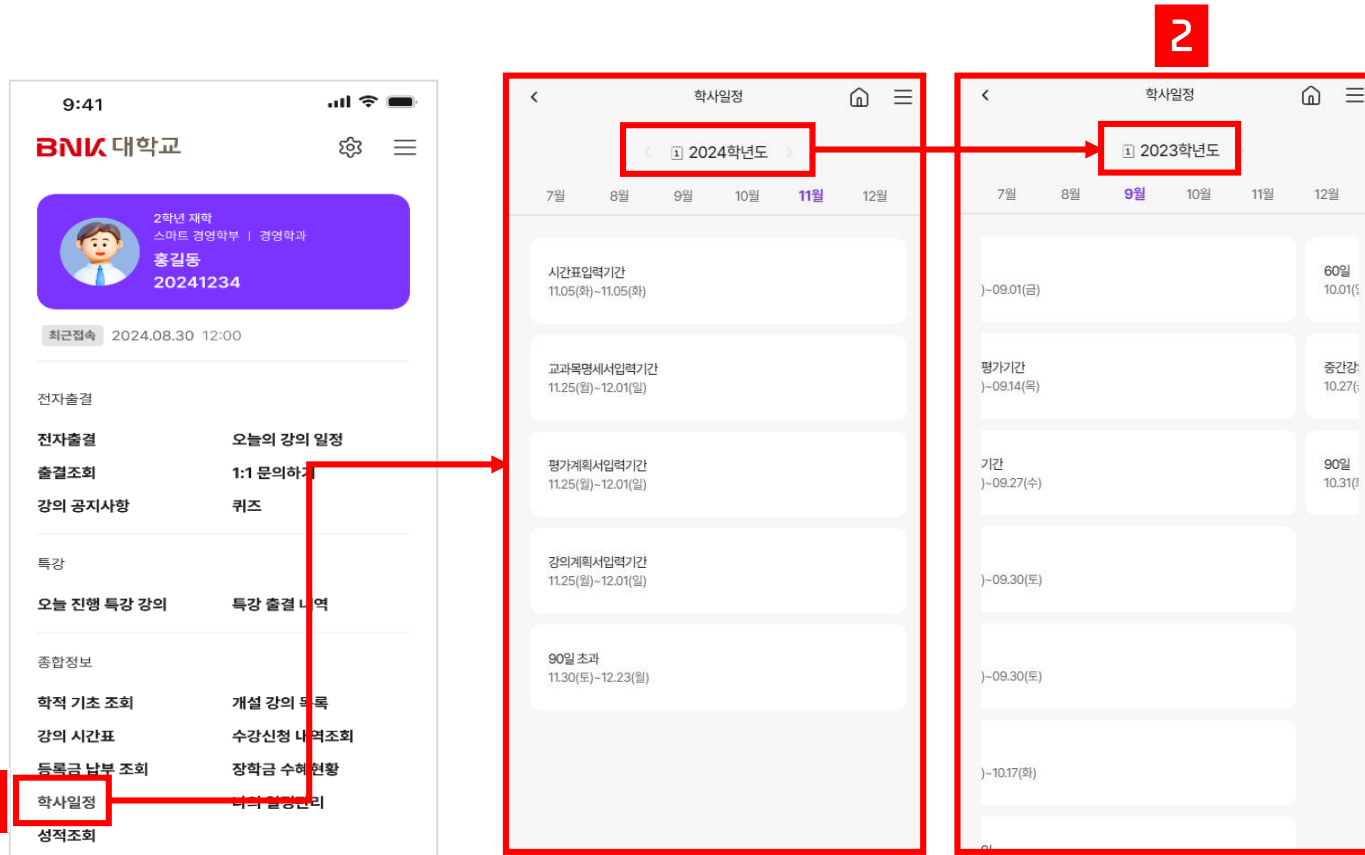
9:41

BNK 대학교

2학년 재학
스마트 경영학부 | 경영학과
홍길동
20241234

최근접속 2024.08.30 12:00

전자출결

전자출결
오늘의 강의 일정
출결조회
1:1 문의하기
강의 공지사항
퀴즈

특강

오늘 진행 특강 강의
특강 출결 내역

종합정보

학적 기초 조회
개설 강의 목록
강의 시간표
수강신청 내역조회
등록금 납부 조회
장학금 수혜 현황
학사일정
나의 일정관리
성적조회

학사일정

2024학년도

7월 8월 9월 10월 11월 12월

시간표입력기간
11.05(화)~11.05(화)

교과목명세서입력기간
11.25(월)~12.01(일)

평가계획서입력기간
11.25(월)~12.01(일)

강의계획서입력기간
11.25(월)~12.01(일)

90일 초과
11.30(토)~12.23(월)

2

학사일정

2023학년도

7월 8월 9월 10월 11월 12월

)~09.01(금)

60일
10.01([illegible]

평가기간
)~09.14(목)

중간강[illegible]
10.27([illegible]

기간
)~09.27(수)

90일
10.31([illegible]

)~09.30(토)

)~09.30(토)

)~10.17(화)